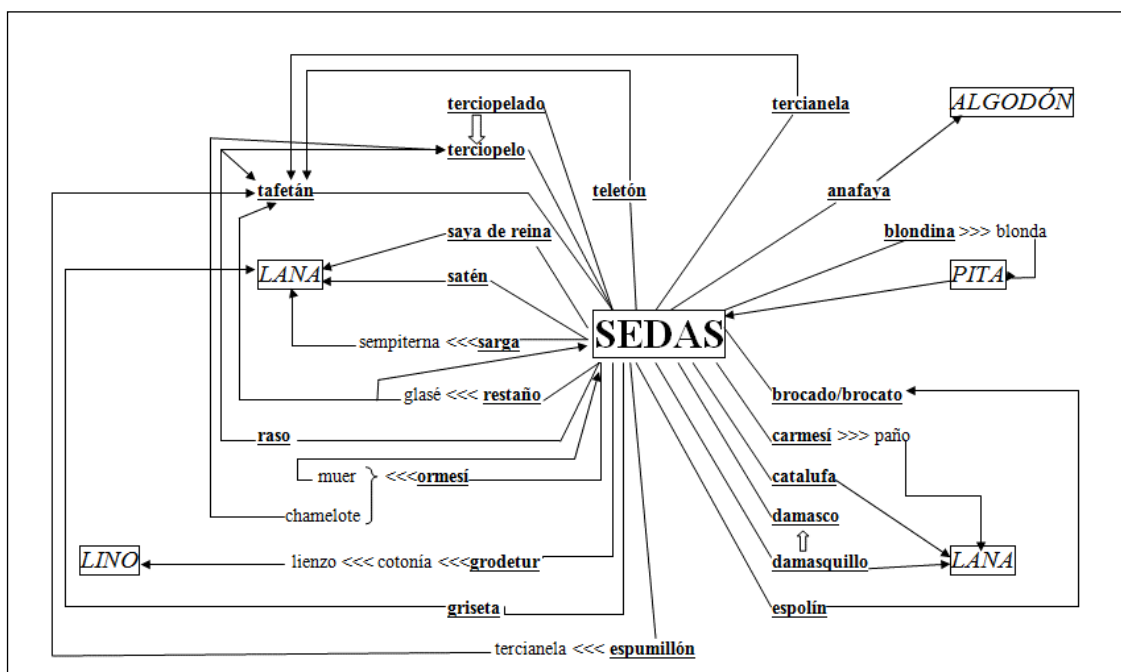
terciopelado

tercianela

ALGODÓN

terciopelo

teletón

tafetán

anafaya

saya de reina

blondina >>> blonda

LANA

satén

PITA

SEDAS

sempiterna <<< sarga

glasé <<< restaño

brocado/brocato

raso

carmesí >>> paño

muer

<<< ormesí

catalufa

chamelote

damasco

LINO

lienzo <<< cotonía <<< grodetur

damasquillo

LANA

griseta

espolín

tercianela <<< espumillón